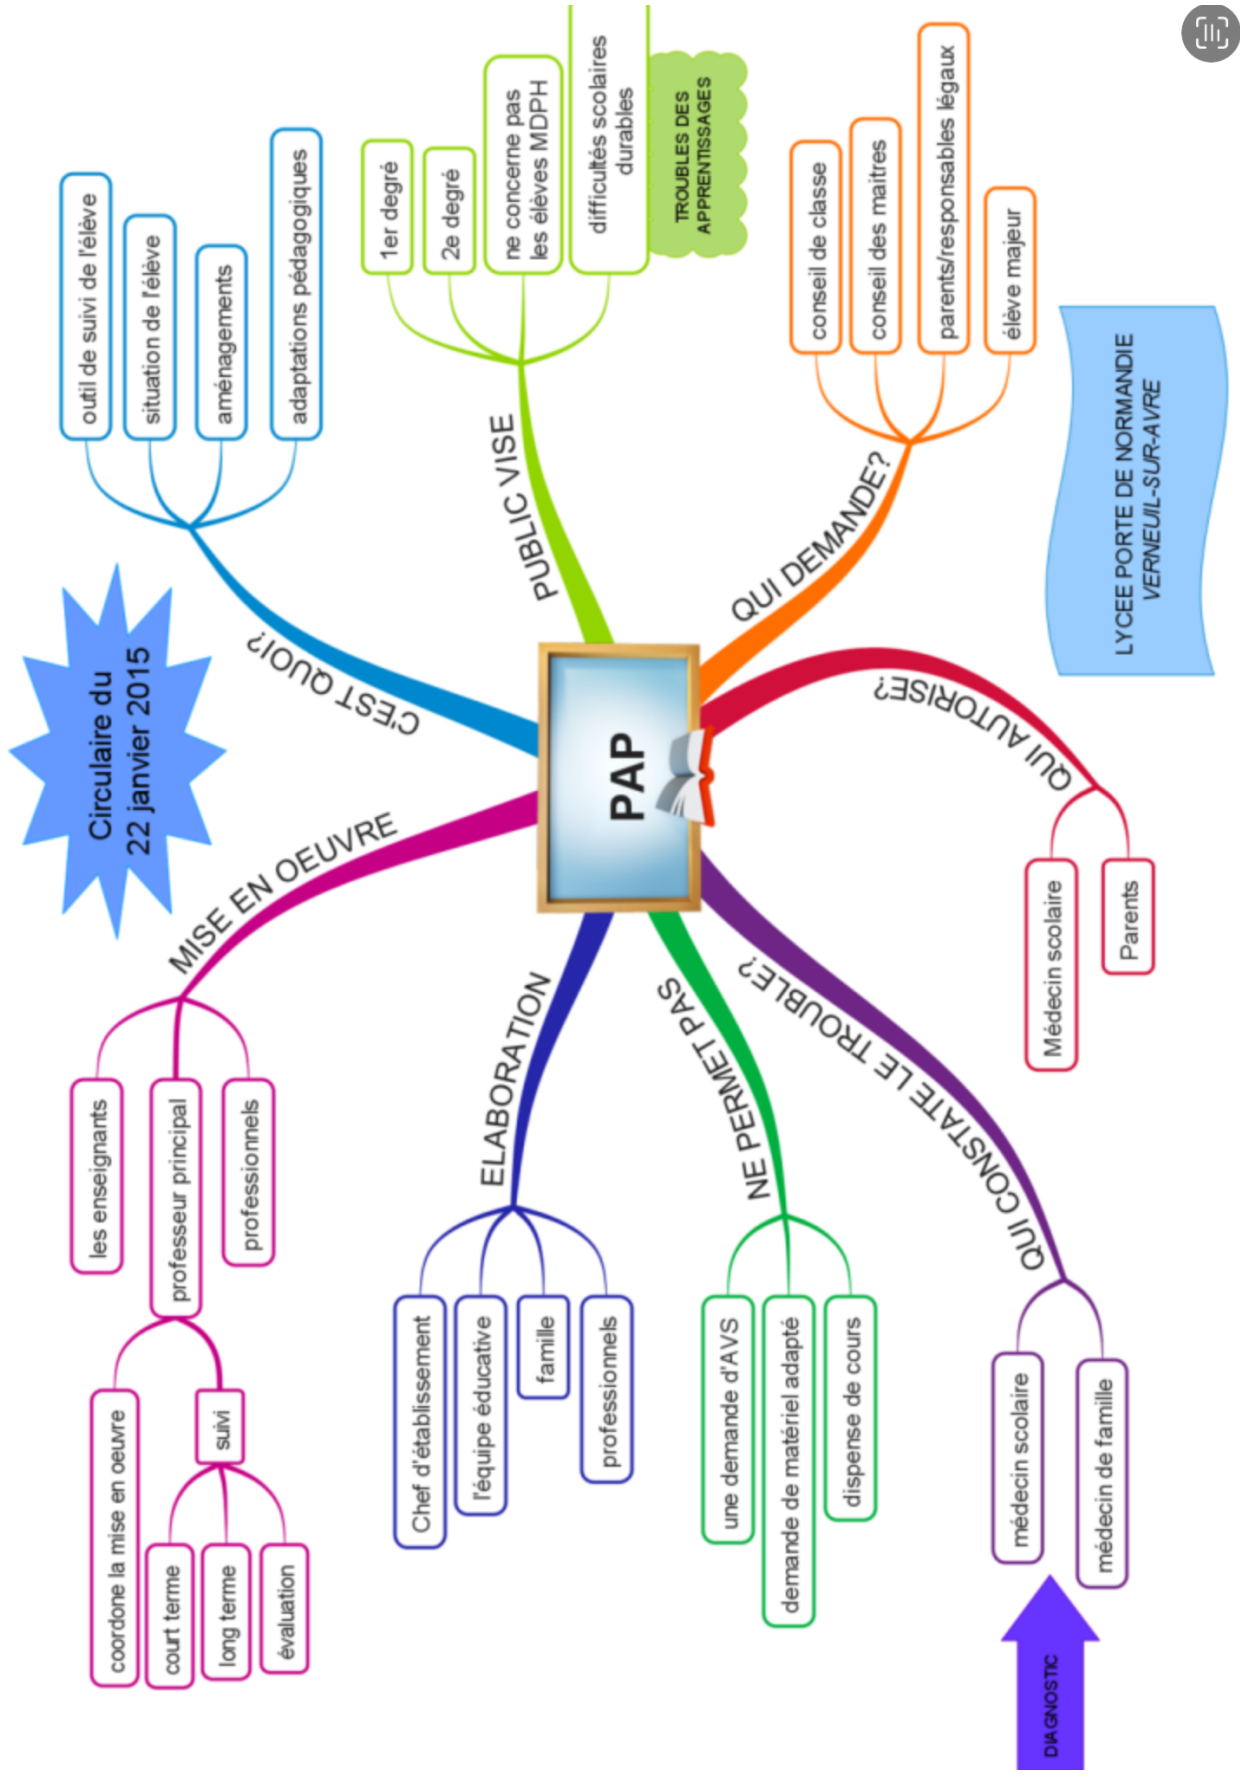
PAP

Circulaire du 22 janvier 2015

C'EST QUOI?
outil de suivi de l'élève
situation de l'élève
aménagements
adaptations pédagogiques

PUBLIC VISE
1er degré
2e degré
ne concerne pas les élèves MDPH
difficultés scolaires durables
TROUBLES DES APPRENTISSAGES

QUI DEMANDE?
conseil de classe
conseil des maitres
parents/responsables légaux
élève majeur

LYCEE PORTE DE NORMANDIE
VERNEUIL-SUR-AVRE

QUI AUTORISE?
Médecin scolaire
Parents

QUI CONSTATE LE TROUBLE?
médecin scolaire
médecin de famille
DIAGNOSTIC

NE PERMET PAS
une demande d'AVS
demande de matériel adapté
dispense de cours

ELABORATION
Chef d'établissement
l'équipe éducative
famille
professionnels

MISE EN OEUVRE
les enseignants
professeur principal
professionnels
coordone la mise en oeuvre
suivi
court terme
long terme
évaluation